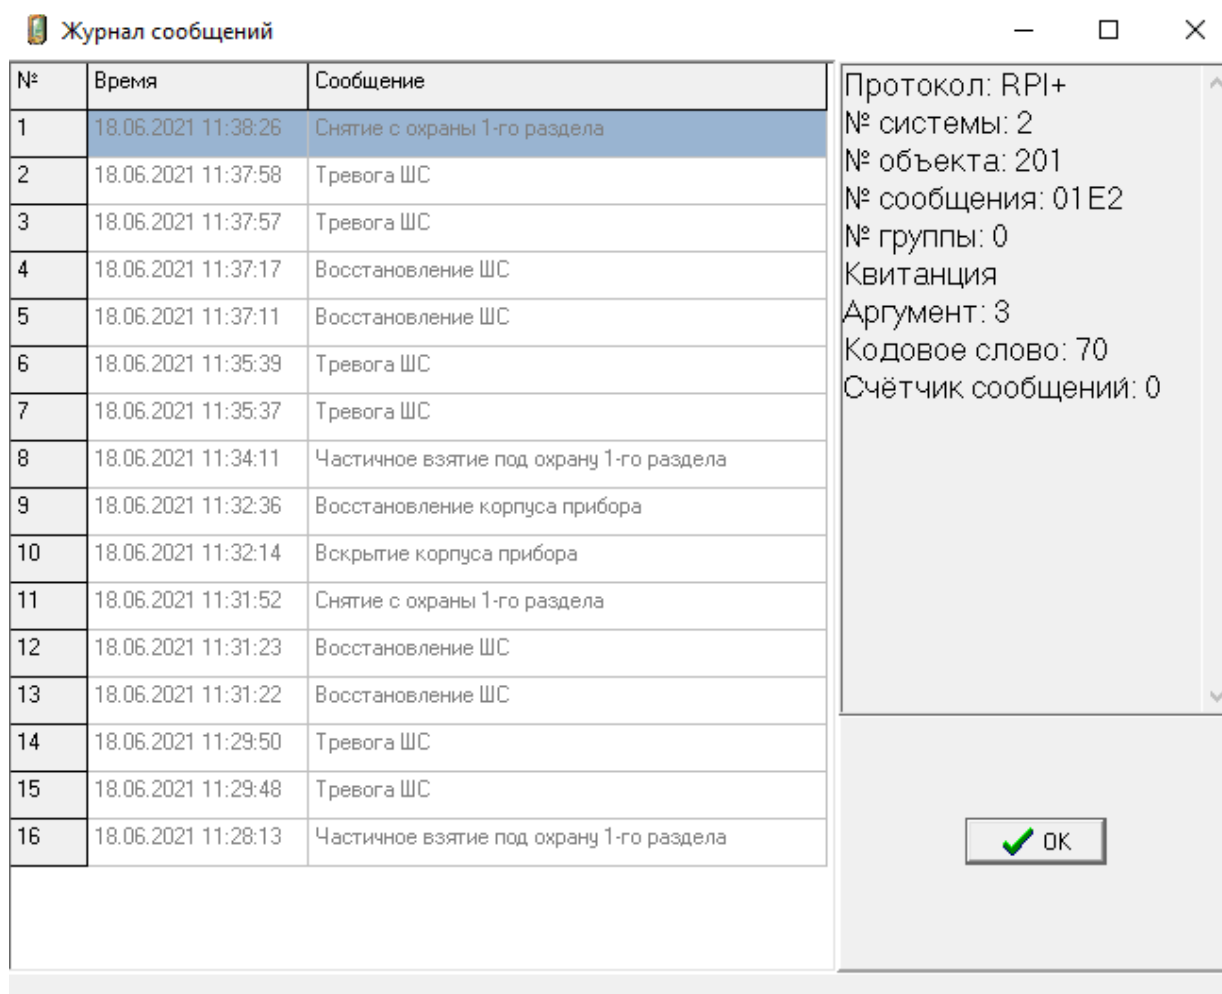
Журнал сообщений

| № | Время | Сообщение |
|---|---|---|
| 1 | 18.06.2021 11:38:26 | Снятие с охраны 1-го раздела |
| 2 | 18.06.2021 11:37:58 | Тревога ШС |
| 3 | 18.06.2021 11:37:57 | Тревога ШС |
| 4 | 18.06.2021 11:37:17 | Восстановление ШС |
| 5 | 18.06.2021 11:37:11 | Восстановление ШС |
| 6 | 18.06.2021 11:35:39 | Тревога ШС |
| 7 | 18.06.2021 11:35:37 | Тревога ШС |
| 8 | 18.06.2021 11:34:11 | Частичное взятие под охрану 1-го раздела |
| 9 | 18.06.2021 11:32:36 | Восстановление корпуса прибора |
| 10 | 18.06.2021 11:32:14 | Вскрытие корпуса прибора |
| 11 | 18.06.2021 11:31:52 | Снятие с охраны 1-го раздела |
| 12 | 18.06.2021 11:31:23 | Восстановление ШС |
| 13 | 18.06.2021 11:31:22 | Восстановление ШС |
| 14 | 18.06.2021 11:29:50 | Тревога ШС |
| 15 | 18.06.2021 11:29:48 | Тревога ШС |
| 16 | 18.06.2021 11:28:13 | Частичное взятие под охрану 1-го раздела |

Протокол: RPI+
№ системы: 2
№ объекта: 201
№ сообщения: 01E2
№ группы: 0
Квитанция
Аргумент: 3
Кодовое слово: 70
Счётчик сообщений: 0

OK